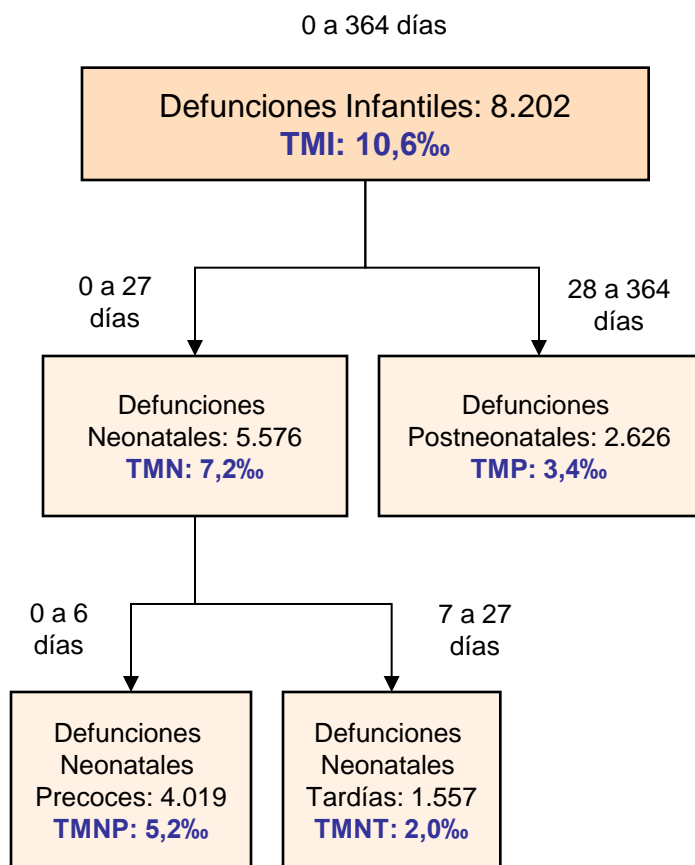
0 a 364 días

Defunciones Infantiles: 8.202
TMI: 10,6‰

0 a 27 días

28 a 364 días

Defunciones Neonatales: 5.576
TMN: 7,2‰

Defunciones Postneonatales: 2.626
TMP: 3,4‰

0 a 6 días

7 a 27 días

Defunciones Neonatales Precoces: 4.019
TMNP: 5,2‰

Defunciones Neonatales Tardías: 1.557
TMNT: 2,0‰